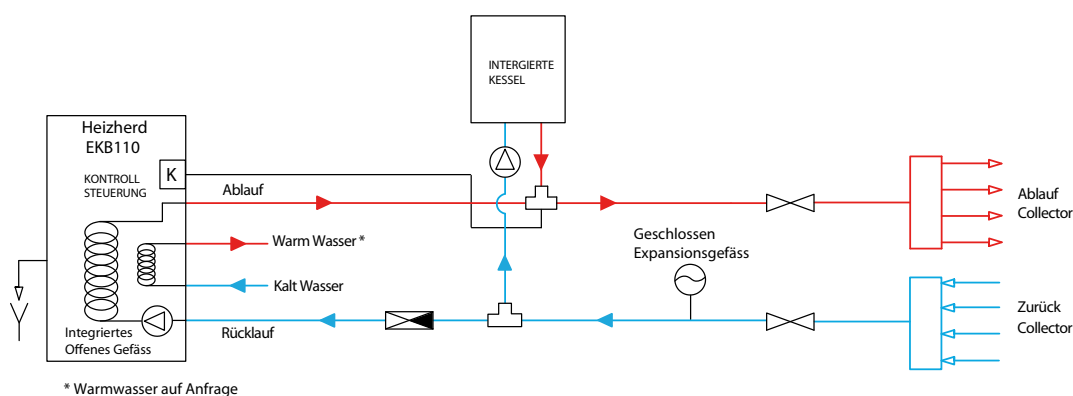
INTERGIERTE KESSEL

Heizherd EKB110

K

KONTROLL STEUERUNG

Ablauf

Warm Wasser *

Kalt Wasser

Integriertes Offenes Gefäss

Rücklauf

Geschlossen Expansionsgefäss

Ablauf Collector

Zurück Collector

* Warmwasser auf Anfrage